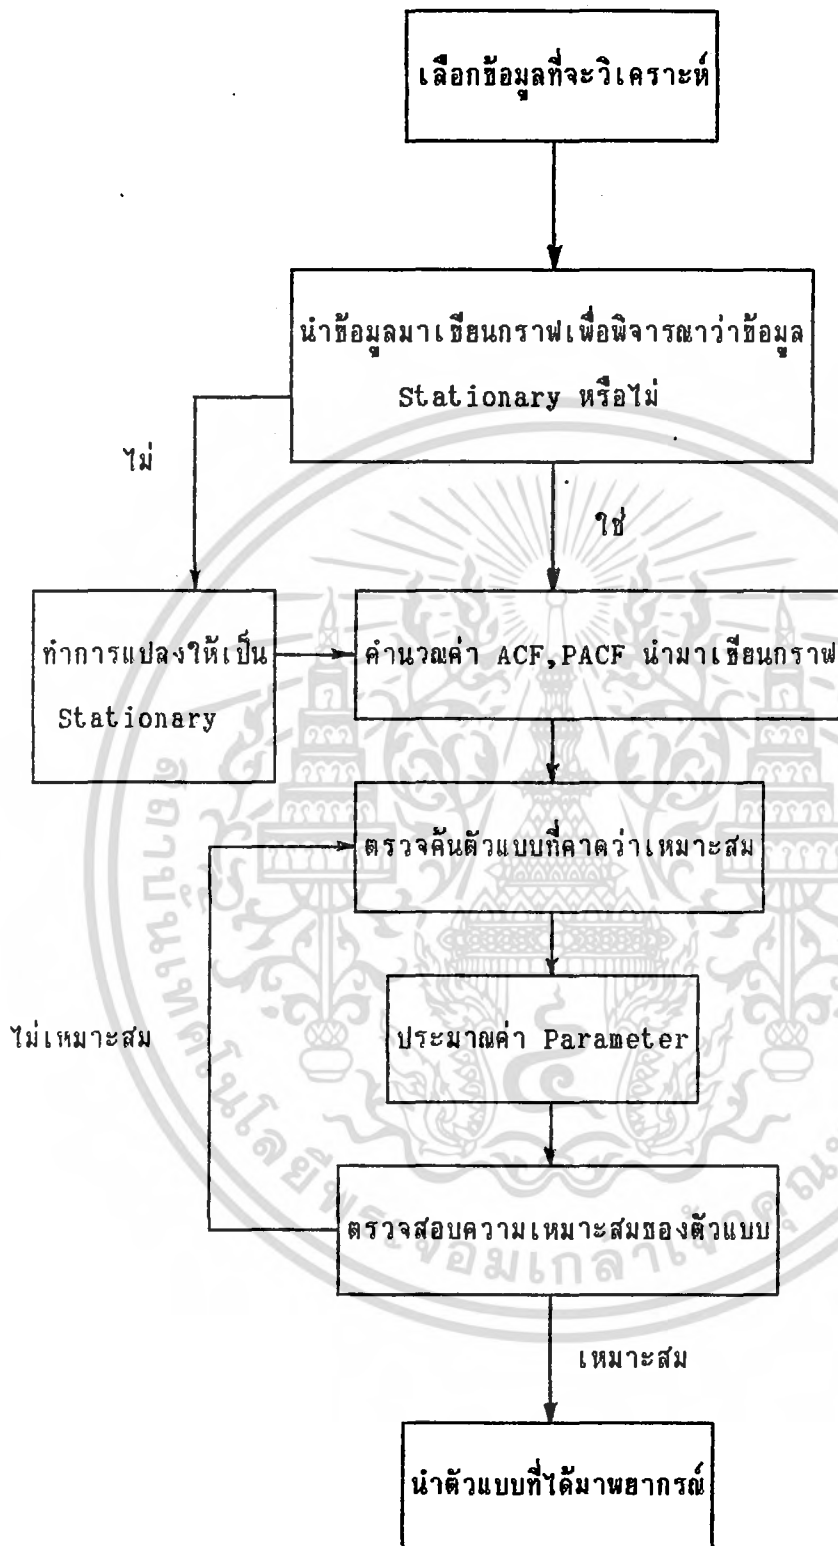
เลือกข้อมูลที่จะวิเคราะห์

นำข้อมูลมาเขียนกราฟเพื่อพิจารณาว่าข้อมูล Stationary หรือไม่

ไม่

ใช่

ทำการแปลงให้เป็น Stationary

คำนวณค่า ACF,PACF นำมาเขียนกราฟ

ตรวจค้นตัวแบบที่คาดว่าเหมาะสม

ไม่เหมาะสม

ประมาณค่า Parameter

ตรวจสอบความเหมาะสมของตัวแบบ

เหมาะสม

นำตัวแบบที่ได้มาพยากรณ์